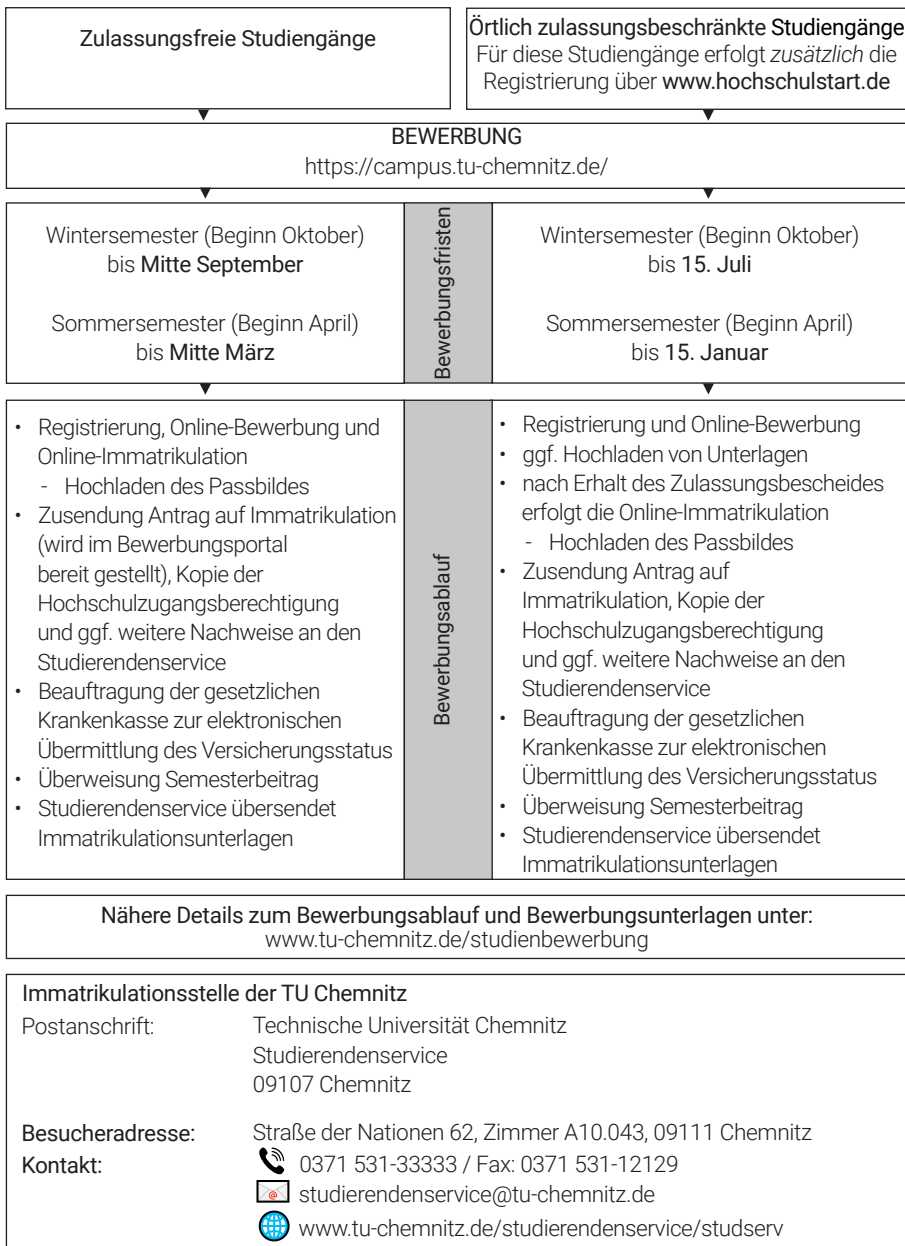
Zulassungsfreie Studiengänge

Örtlich zulassungsbeschränkte Studiengänge
Für diese Studiengänge erfolgt *zusätzlich* die Registrierung über www.hochschulstart.de

BEWERBUNG
https://campus.tu-chemnitz.de/

Bewerbungsfristen

Wintersemester (Beginn Oktober) bis Mitte September

Sommersemester (Beginn April) bis Mitte März

Wintersemester (Beginn Oktober) bis 15. Juli

Sommersemester (Beginn April) bis 15. Januar

Bewerbungsablauf

- Registrierung, Online-Bewerbung und Online-Immatrikulation
  - Hochladen des Passbildes
- Zusendung Antrag auf Immatrikulation (wird im Bewerbungsportal bereit gestellt), Kopie der Hochschulzugangsberechtigung und ggf. weitere Nachweise an den Studierendenservice
- Beauftragung der gesetzlichen Krankenkasse zur elektronischen Übermittlung des Versicherungsstatus
- Überweisung Semesterbeitrag
- Studierendenservice übersendet Immatrikulationsunterlagen

- Registrierung und Online-Bewerbung
- ggf. Hochladen von Unterlagen
- nach Erhalt des Zulassungsbescheides erfolgt die Online-Immatrikulation
  - Hochladen des Passbildes
- Zusendung Antrag auf Immatrikulation, Kopie der Hochschulzugangsberechtigung und ggf. weitere Nachweise an den Studierendenservice
- Beauftragung der gesetzlichen Krankenkasse zur elektronischen Übermittlung des Versicherungsstatus
- Überweisung Semesterbeitrag
- Studierendenservice übersendet Immatrikulationsunterlagen

Nähere Details zum Bewerbungsablauf und Bewerbungsunterlagen unter:
www.tu-chemnitz.de/studienbewerbung

Immatrikulationsstelle der TU Chemnitz
Postanschrift: Technische Universität Chemnitz
Studierendenservice
09107 Chemnitz

Besucheradresse: Straße der Nationen 62, Zimmer A10.043, 09111 Chemnitz
Kontakt: 0371 531-33333 / Fax: 0371 531-12129
studierendenservice@tu-chemnitz.de
www.tu-chemnitz.de/studierendenservice/studserv